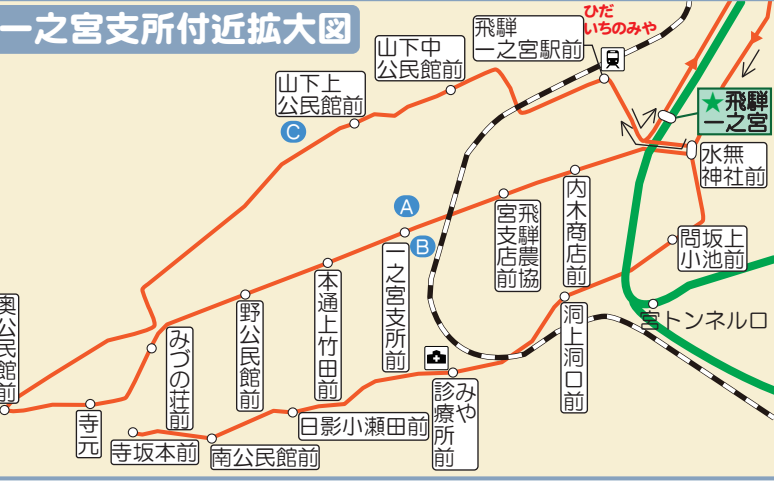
一之宮支所付近拡大図

ひだ
いちのみや

飛騨
一之宮駅前

山下中
公民館前

山下上
公民館前

C

★飛騨
一之宮

水無
神社前

内木商店前

飛騨農協
宮支店前

A

B

一之宮支所前

問坂上
小池前

本通上竹田前

野公民館前

奥公民館前

みづの荘前

洞上洞口前

宮トンネル口

みや診療所前

寺元

寺坂本前

南公民館前

日影小瀬田前